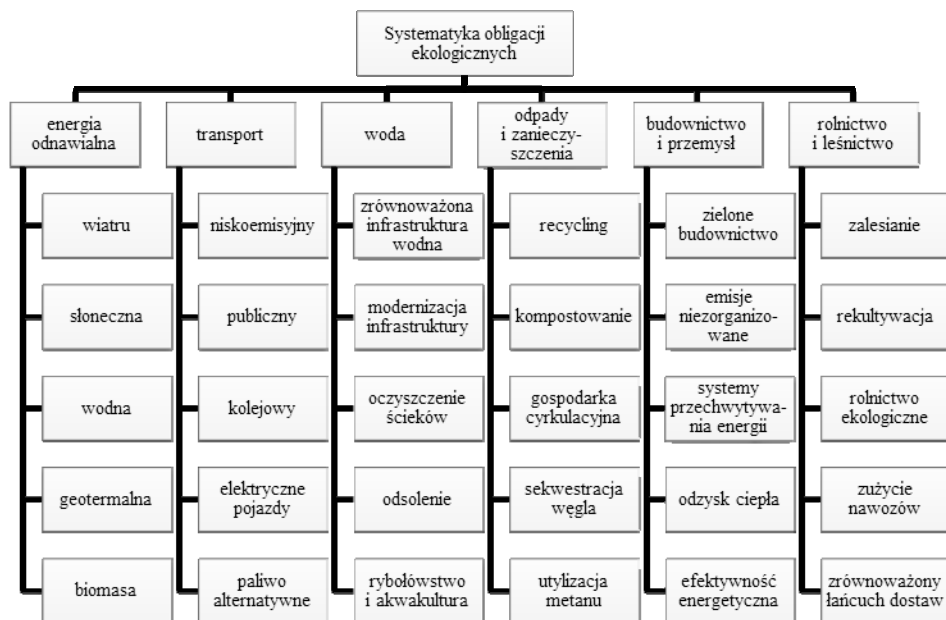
Systematyka obligacji ekologicznych

energia odnawialna
wiatru
słoneczna
wodna
geotermalna
biomasa

transport
niskoemisyjny
publiczny
kolejowy
elektryczne pojazdy
paliwo alternatywne

woda
zrównoważona infrastruktura wodna
modernizacja infrastruktury
oczyszczenie ścieków
odsolenie
rybołówstwo i akwakultura

odpady i zanieczyszczenia
recycling
kompostowanie
gospodarka cyrkulacyjna
sekwestracja węgla
utylizacja metanu

budownictwo i przemysł
zielone budownictwo
emisje niezorganizowane
systemy przechwytywania energii
odzysk ciepła
efektywność energetyczna

rolnictwo i leśnictwo
zalesianie
rekultywacja
rolnictwo ekologiczne
zużycie nawozów
zrównoważony łańcuch dostaw